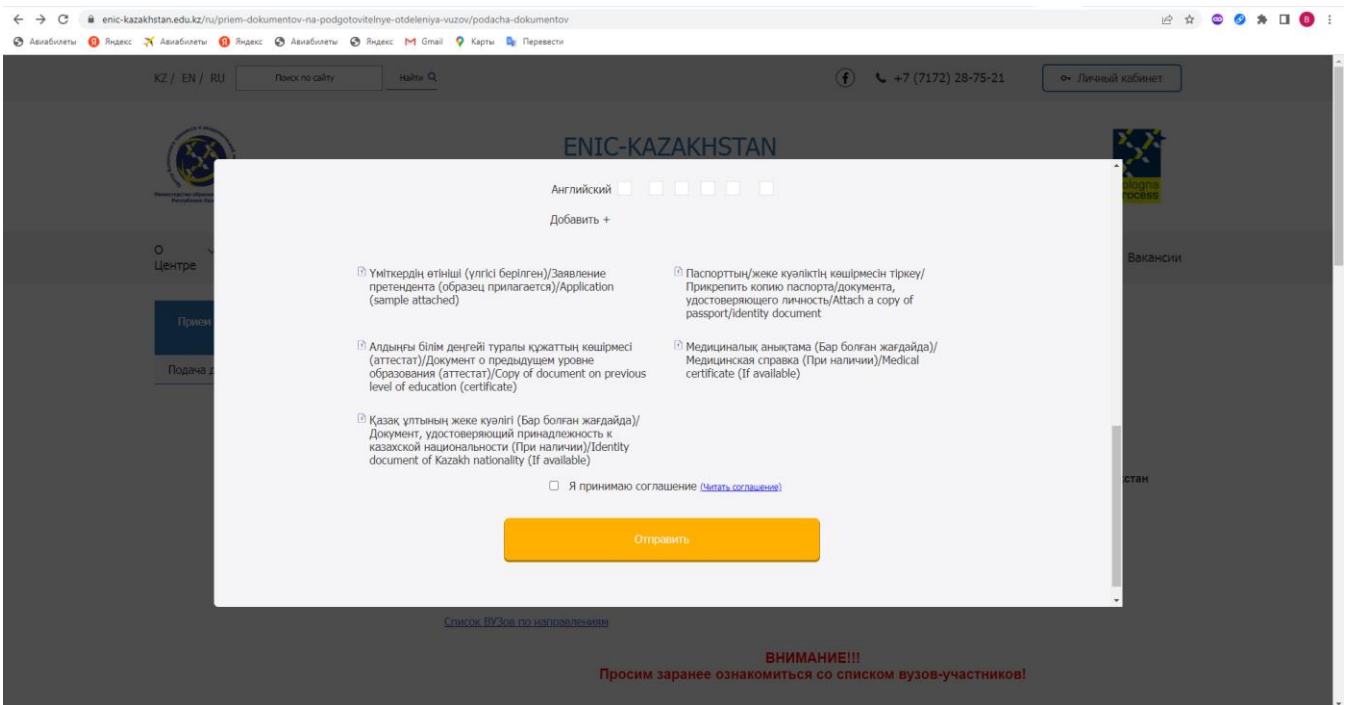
enic-kazakhstan.edu.kz/ru/priem-dokumentov-na-podgotovitelnye-otdeleniya-vuzov/podacha-dokumentov

Авиабилеты Яндекс Авиабилеты Яндекс Авиабилеты Яндекс Gmail Карты Перевести

KZ / EN / RU Поиск по сайту Найти

+7 (7172) 28-75-21 Личный кабинет

ENIC-KAZAKHSTAN

Bologna Process

О Центре

Вакансии

Прием

Подача д

стан

Английский

Добавить +

Үміткердің өтініші (үлгісі берілген)/Заявление претендента (образец прилагается)/Application (sample attached)

Паспорттың/жеке куәліктің көшірмесін тіркеу/Прикрепить копию паспорта/документа, удостоверяющего личность/Attach a copy of passport/identity document

Алдыңғы білім деңгейі туралы құжаттың көшірмесі (аттестат)/Документ о предыдущем уровне образования (аттестат)/Copy of document on previous level of education (certificate)

Медициналық анықтама (Бар болған жағдайда)/Медицинская справка (При наличии)/Medical certificate (If available)

Қазақ ұлтының жеке куәлігі (Бар болған жағдайда)/Документ, удостоверяющий принадлежность к казахской национальности (При наличии)/Identity document of Kazakh nationality (If available)

Я принимаю соглашение (Читать соглашение)

Отправить

Список ВУЗов по направлениям

ВНИМАНИЕ!!!
Просим заранее ознакомиться со списком вузов-участников!